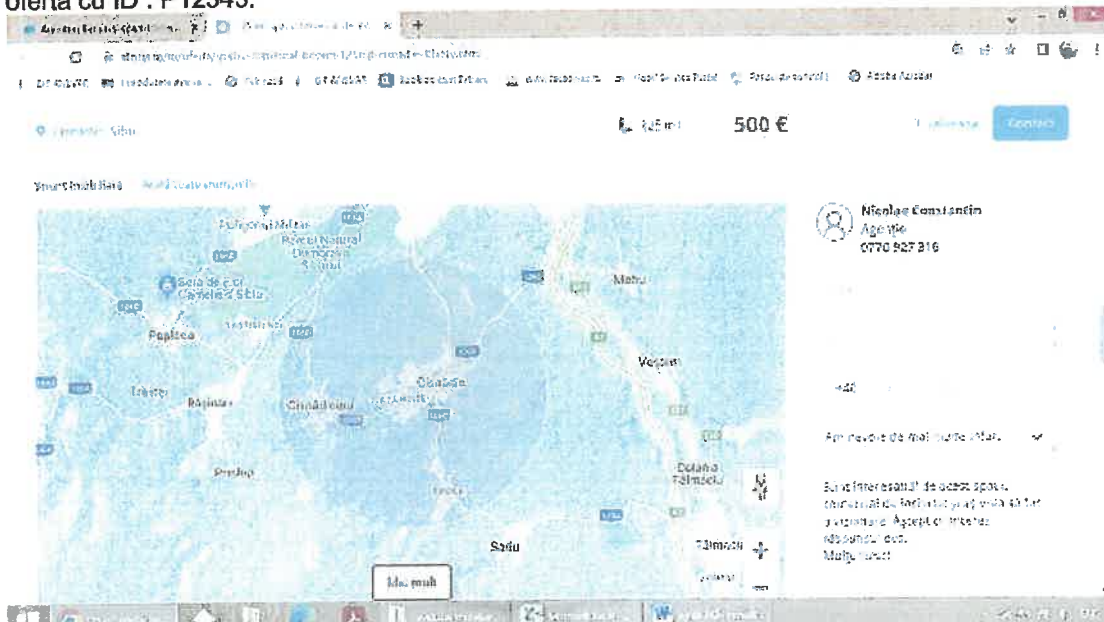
oferta cu ID : P12345.

Sibiu

500 €

Contact

Nicolae Constantin
Agenție
0770 927 316

Păltiniș
Rezervația Naturală Dumbrava Sibiului
Sala de ski
Poplaca
Răşinari
Orlat
Cisnădioara
Cisnădie
Mohu
Veştem
Sadu
Tălmaciu
Boiţa
Tălmăcel

Am nevoie de mai multe detalii

Sunt interesat(ă) de acest spațiu comercial de închiriat și aș vrea să fiu programat. Aștept un telefon răspunsul dvs.
Mulțumesc!

Mai mult